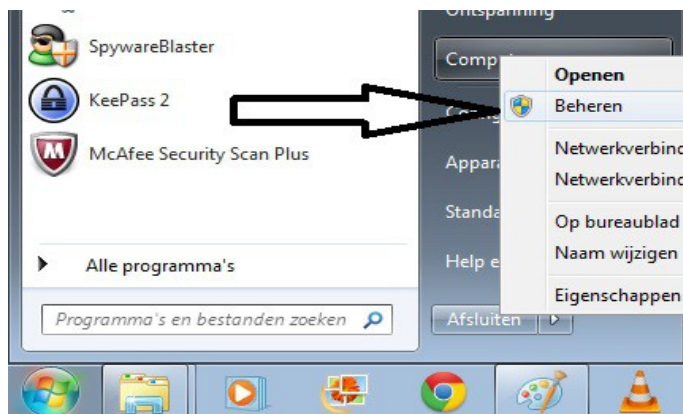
Ontspanning
SpywareBlaster
KeePass 2
McAfee Security Scan Plus
Alle programma's
Programma's en bestanden zoeken
Comp
Appara
Standa
Help e
Afsluiten
Openen
Beheren
Netwerkverbind
Netwerkverbind
Op bureaublad
Naam wijzigen
Eigenschappen